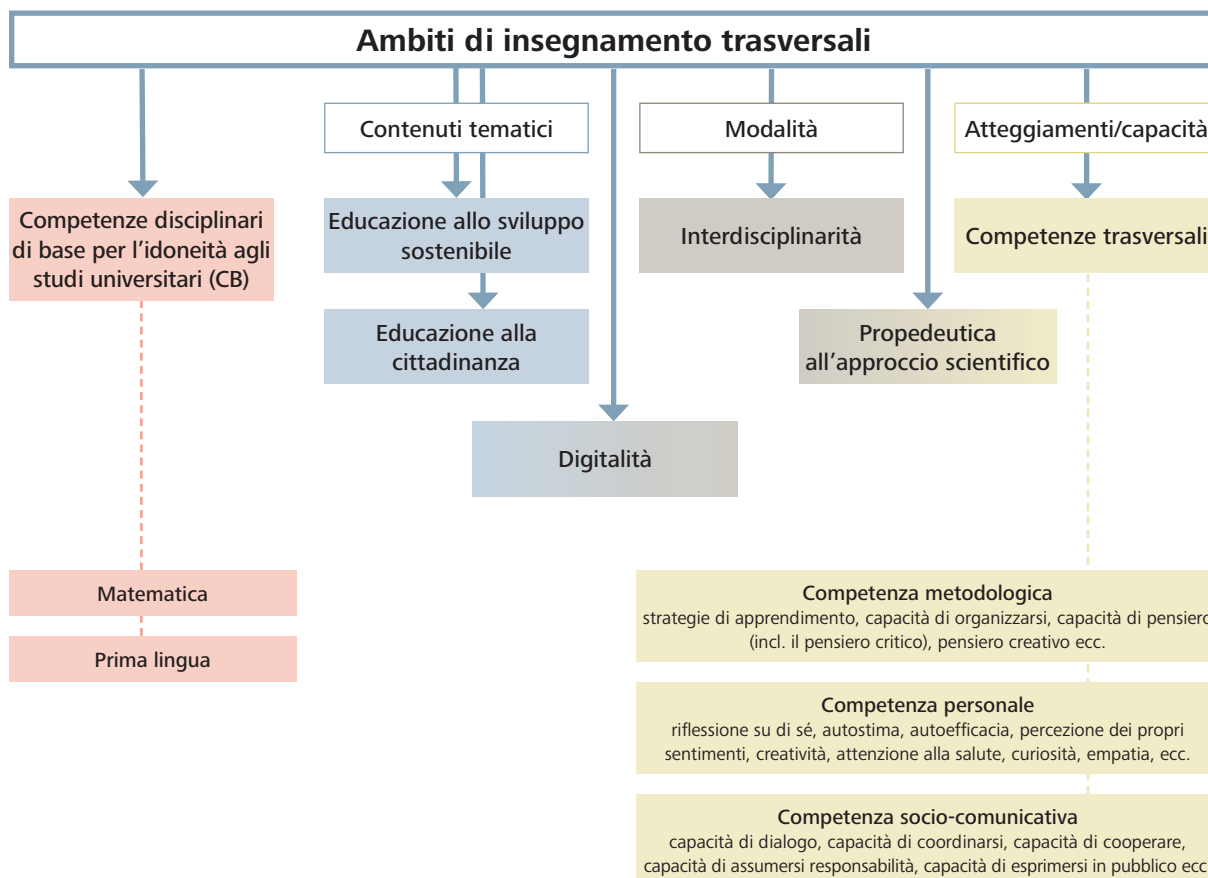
Ambiti di insegnamento trasversali

Contenuti tematici

Modalità

Atteggiamenti/capacità

Competenze disciplinari di base per l'idoneità agli studi universitari (CB)

Educazione allo sviluppo sostenibile

Interdisciplinarità

Competenze trasversali

Educazione alla cittadinanza

Propedeutica all'approccio scientifico

Digitalità

Matematica

Prima lingua

Competenza metodologica
strategie di apprendimento, capacità di organizzarsi, capacità di pensiero (incl. il pensiero critico), pensiero creativo ecc.

Competenza personale
riflessione su di sé, autostima, autoefficacia, percezione dei propri sentimenti, creatività, attenzione alla salute, curiosità, empatia, ecc.

Competenza socio-comunicativa
capacità di dialogo, capacità di coordinarsi, capacità di cooperare, capacità di assumersi responsabilità, capacità di esprimersi in pubblico ecc.